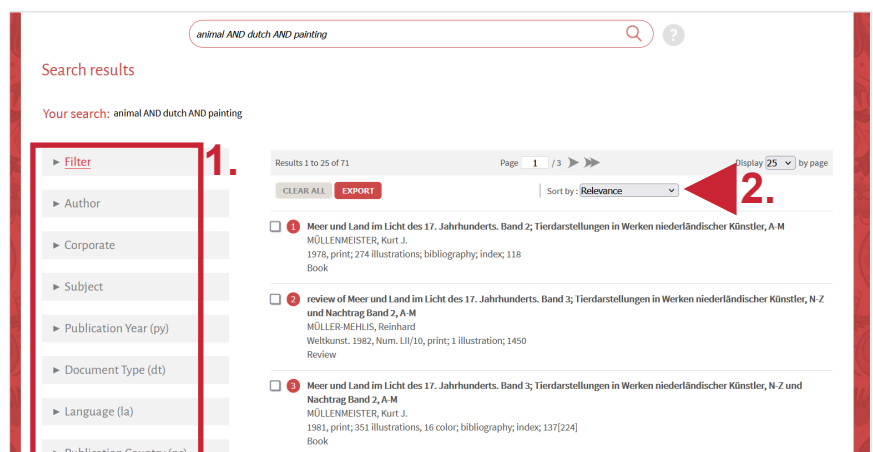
animal AND dutch AND painting

?

Search results

Your search: animal AND dutch AND painting

1.

► Filter

► Author

► Corporate

► Subject

► Publication Year (py)

► Document Type (dt)

► Language (la)

► Publication Country (pc)

Results 1 to 25 of 71

Page 1 / 3

Display 25 by page

CLEAR ALL EXPORT

Sort by : Relevance

2.

1 Meer und Land im Licht des 17. Jahrhunderts. Band 2; Tierdarstellungen in Werken niederländischer Künstler, A-M
MÜLLENMEISTER, Kurt J.
1978, print; 274 illustrations; bibliography; index; 118
Book

2 review of Meer und Land im Licht des 17. Jahrhunderts. Band 3; Tierdarstellungen in Werken niederländischer Künstler, N-Z und Nachtrag Band 2, A-M
MÜLLER-MEHLIS, Reinhard
Weltkunst. 1982, Num. LII/10, print; 1 illustration; 1450
Review

3 Meer und Land im Licht des 17. Jahrhunderts. Band 3; Tierdarstellungen in Werken niederländischer Künstler, N-Z und Nachtrag Band 2, A-M
MÜLLENMEISTER, Kurt J.
1981, print; 351 illustrations, 16 color; bibliography; index; 137[224]
Book